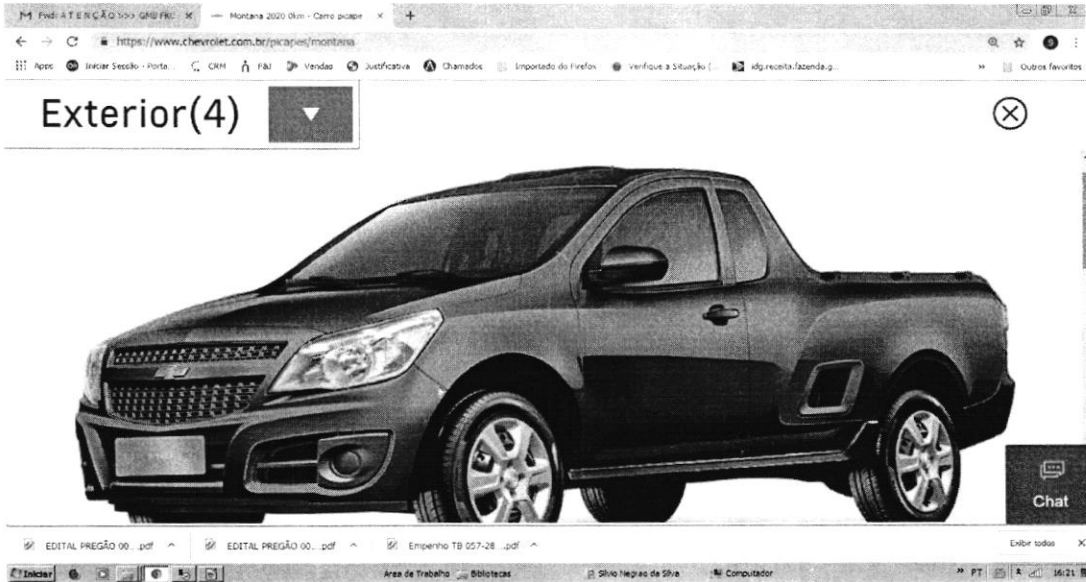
M Fwd: ATENÇÃO >>> GMB PRE ×
Montana 2020 0km - Carro picape ×
+

https://www.chevrolet.com.br/picapes/montana

Apps Iniciar Sessão - Porta... CRM FAI Vendas Justificativa Chamados Importado do Firefox Verifique a Situação (... idg.receita.fazenda.g... » Outros favoritos

Exterior(4)

Chat

EDITAL PREGÃO 00....pdf ^ EDITAL PREGÃO 00....pdf ^ Empenho TB 057-28 ...pdf ^ Exibir todos ×

Iniciar Área de Trabalho Bibliotecas Silvio Negrao da Silva Computador PT 16:21